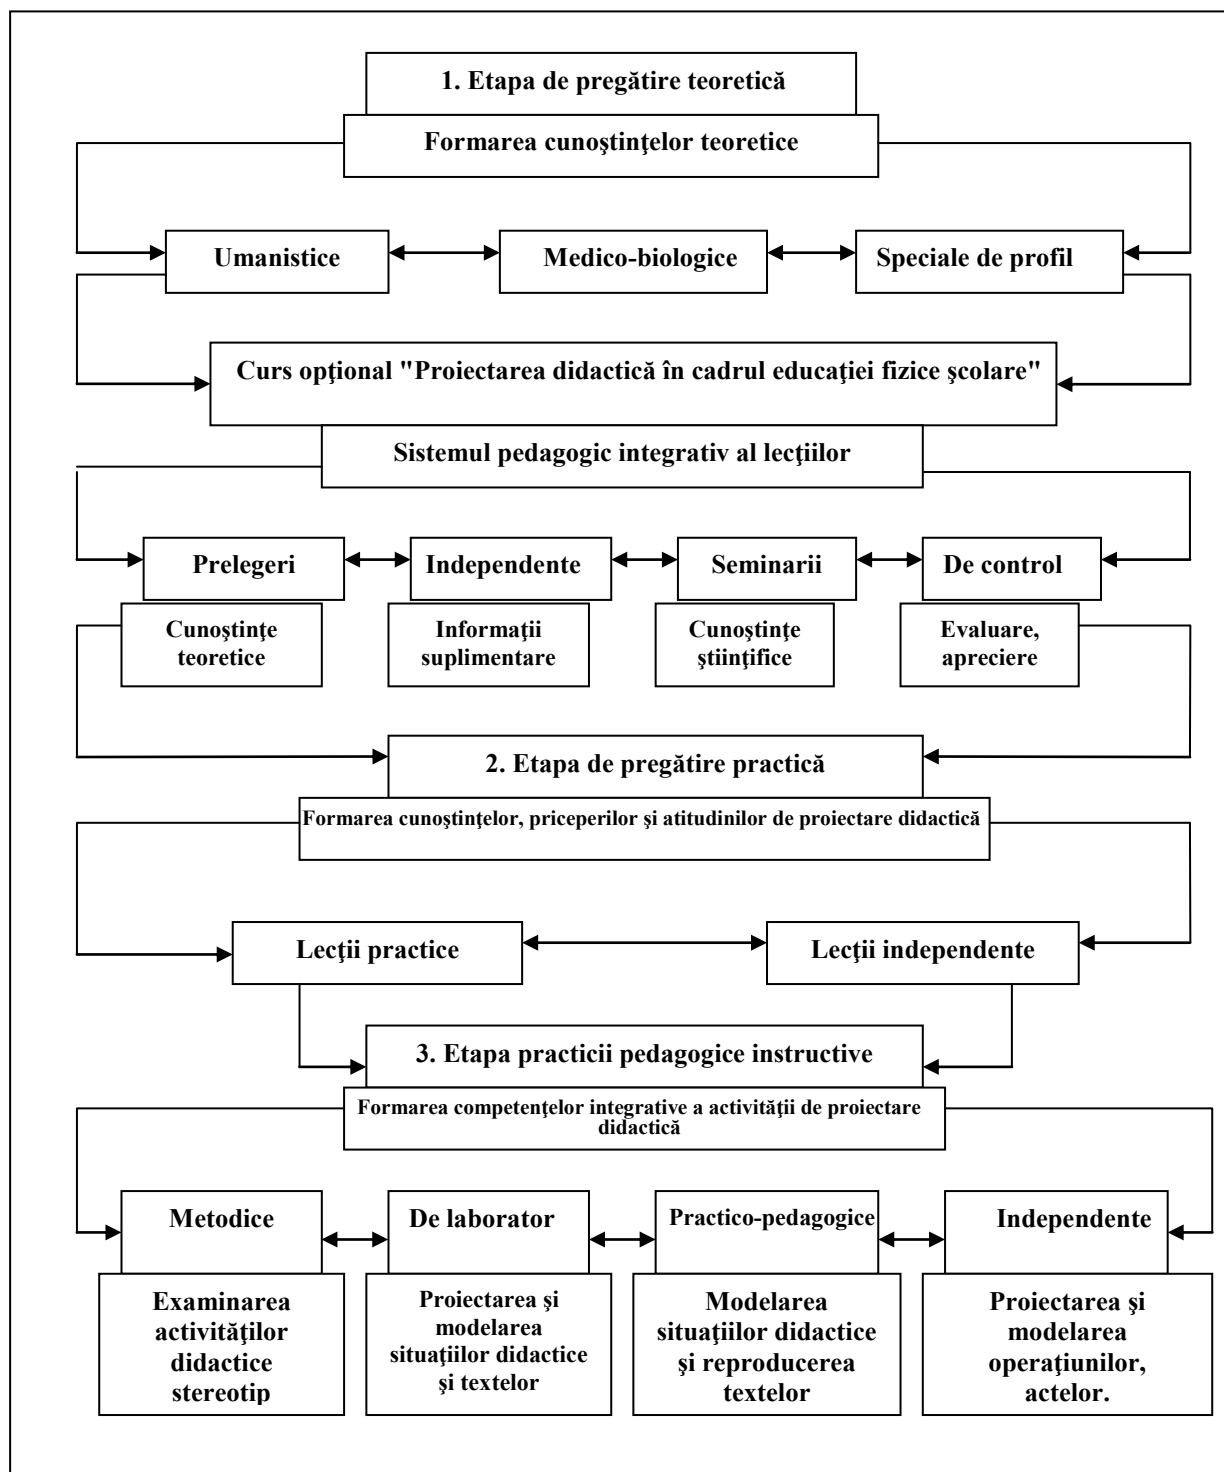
1. Etapa de pregătire teoretică

Formarea cunoştinţelor teoretice

Umanistice

Medico-biologice

Speciale de profil

Curs opţional "Proiectarea didactică în cadrul educaţiei fizice şcolare"

Sistemul pedagogic integrativ al lecţiilor

Prelegeri

Independente

Seminarii

De control

Cunoştinţe teoretice

Informaţii suplimentare

Cunoştinţe ştiinţifice

Evaluare, apreciere

2. Etapa de pregătire practică

Formarea cunoştinţelor, priceperilor şi atitudinilor de proiectare didactică

Lecţii practice

Lecţii independente

3. Etapa practicii pedagogice instructive

Formarea competenţelor integrative a activităţii de proiectare didactică

Metodice

De laborator

Practico-pedagogice

Independente

Examinarea activităţilor didactice stereotip

Proiectarea şi modelarea situaţiilor didactice şi textelor

Modelarea situaţiilor didactice şi reproducerea textelor

Proiectarea şi modelarea operaţiunilor, actelor.